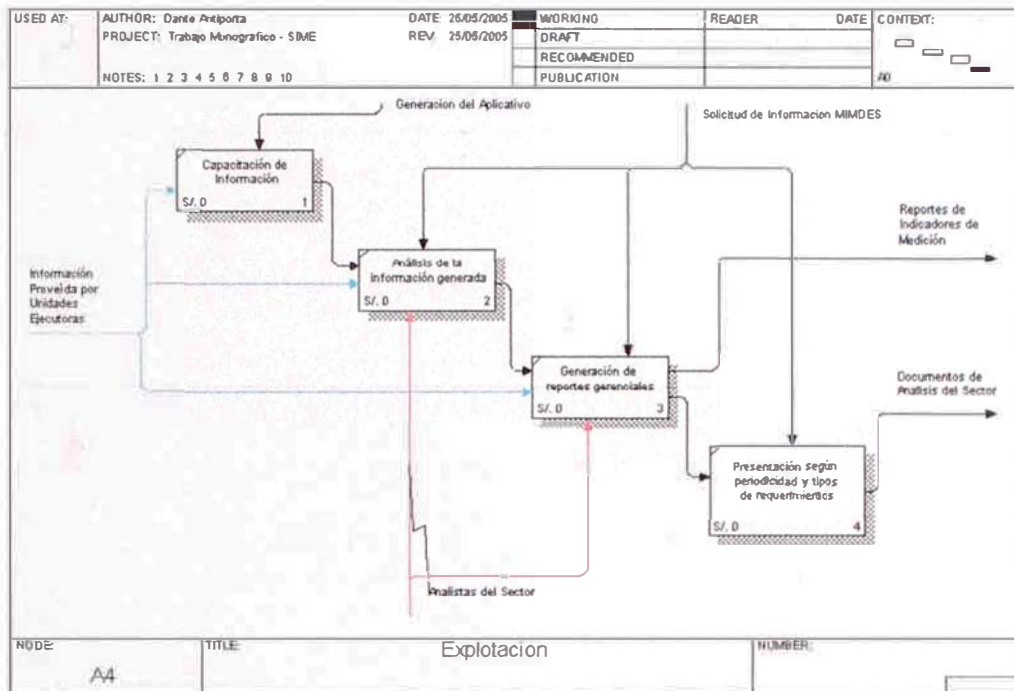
| USED AT: | AUTHOR: Dante Antiporta<br>PROJECT: Trabajo Monografico - SIME<br>NOTES: 1 2 3 4 5 6 7 8 9 10 | DATE: 26/05/2005<br>REV: 25/05/2005 | WORKING<br>DRAFT<br>RECOMMENDED<br>PUBLICATION | READER | DATE | CONTEXT:<br>A0 |
|---|---|---|---|---|---|---|

Generacion del Aplicativo

Solicitud de Informacion MIMDES

Capacitación de Información
S/. 0 1

Análisis de la información generada
S/. 0 2

Información Proveida por Unidades Ejecutoras

Reportes de Indicadores de Medición

Generación de reportes gerenciales
S/. 0 3

Documentos de Analisis del Sector

Presentación según periodicidad y tipos de requerimientos
S/. 0 4

Analistas del Sector

| NODE: A4 | TITLE: Explotacion | NUMBER: |
|---|---|---|